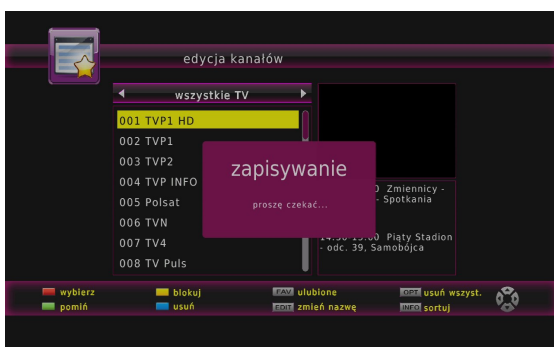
edycja kanałów

wszystkie TV

001 TVP1 HD
002 TVP1
003 TVP2
004 TVP INFO
005 Polsat
006 TVN
007 TV4
008 TV Puls

zapisywanie

proszę czekać...

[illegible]0 Zmiennicy - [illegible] - Spotkania

14:50 15:00 Piąty Stadion - odc. 39, Samobójca

wybierz
pomiń
blokuj
usuń
FAV ulubione
EDIT zmień nazwę
OPT usuń wszyst.
INFO sortuj